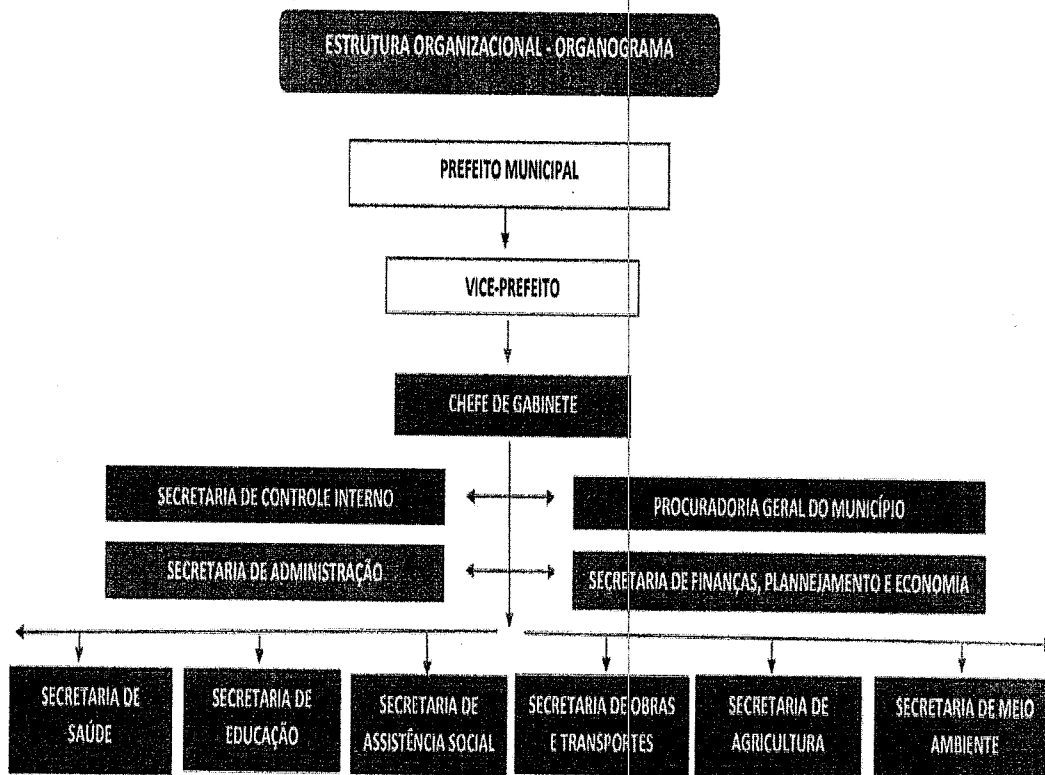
ESTRUTURA ORGANIZACIONAL - ORGANOGRAMA

PREFEITO MUNICIPAL

VICE-PREFEITO

CHEFE DE GABINETE

SECRETARIA DE CONTROLE INTERNO

PROCURADORIA GERAL DO MUNICÍPIO

SECRETARIA DE ADMINISTRAÇÃO

SECRETARIA DE FINANÇAS, PLANNEJAMENTO E ECONOMIA

SECRETARIA DE SAÚDE

SECRETARIA DE EDUCAÇÃO

SECRETARIA DE ASSISTÊNCIA SOCIAL

SECRETARIA DE OBRAS E TRANSPORTES

SECRETARIA DE AGRICULTURA

SECRETARIA DE MEIO AMBIENTE